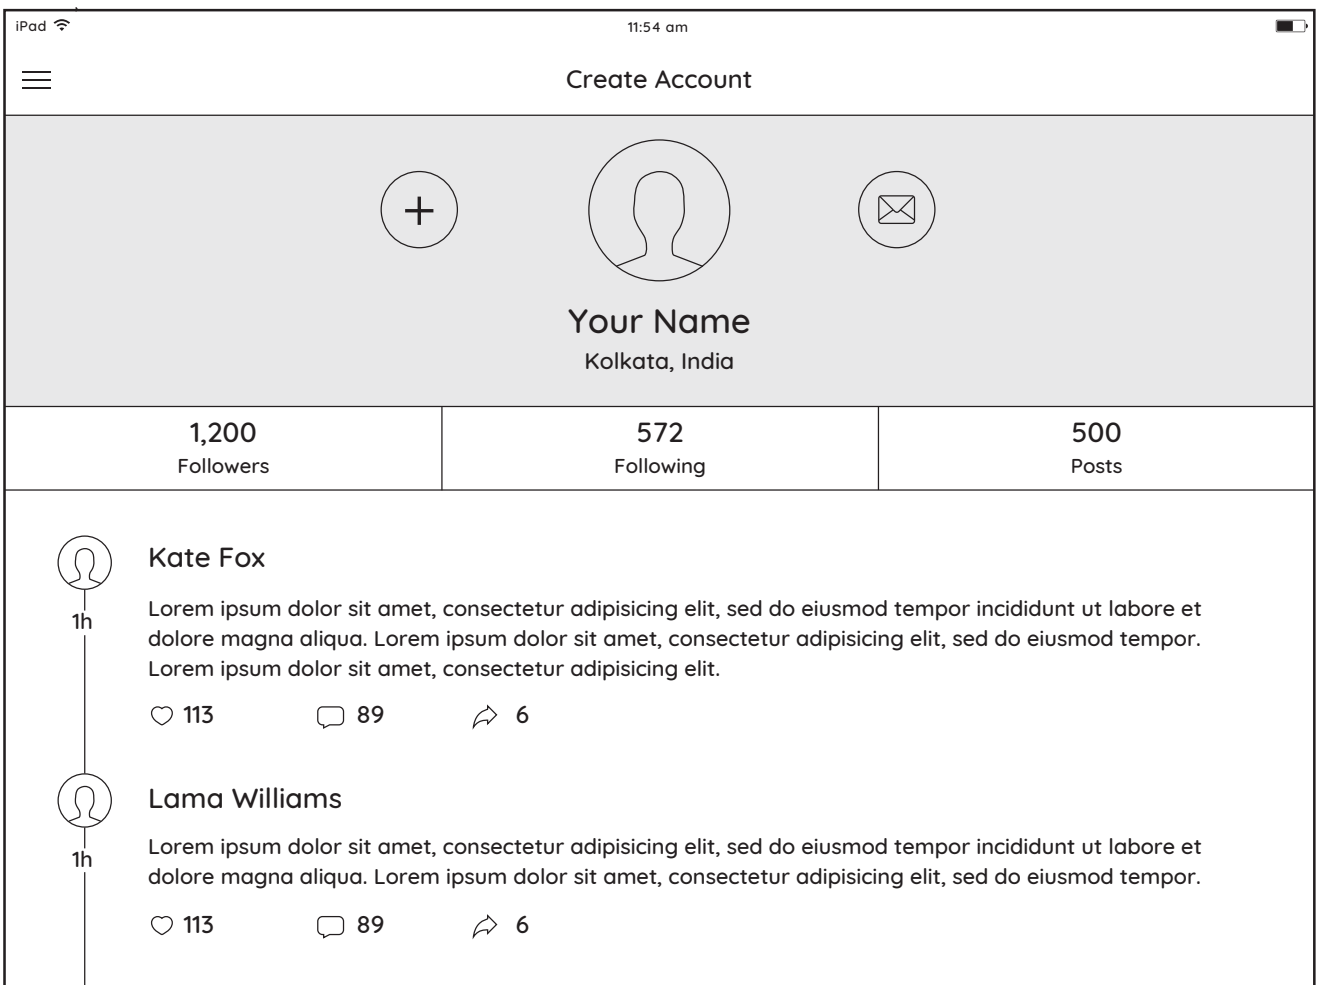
iPad
11:54 am

Create Account

Your Name
Kolkata, India

| 1,200 Followers | 572 Following | 500 Posts |
|---|---|---|

Kate Fox
1h
Lorem ipsum dolor sit amet, consectetur adipisicing elit, sed do eiusmod tempor incididunt ut labore et dolore magna aliqua. Lorem ipsum dolor sit amet, consectetur adipisicing elit, sed do eiusmod tempor. Lorem ipsum dolor sit amet, consectetur adipisicing elit.

113 89 6

Lama Williams
1h
Lorem ipsum dolor sit amet, consectetur adipisicing elit, sed do eiusmod tempor incididunt ut labore et dolore magna aliqua. Lorem ipsum dolor sit amet, consectetur adipisicing elit, sed do eiusmod tempor.

113 89 6